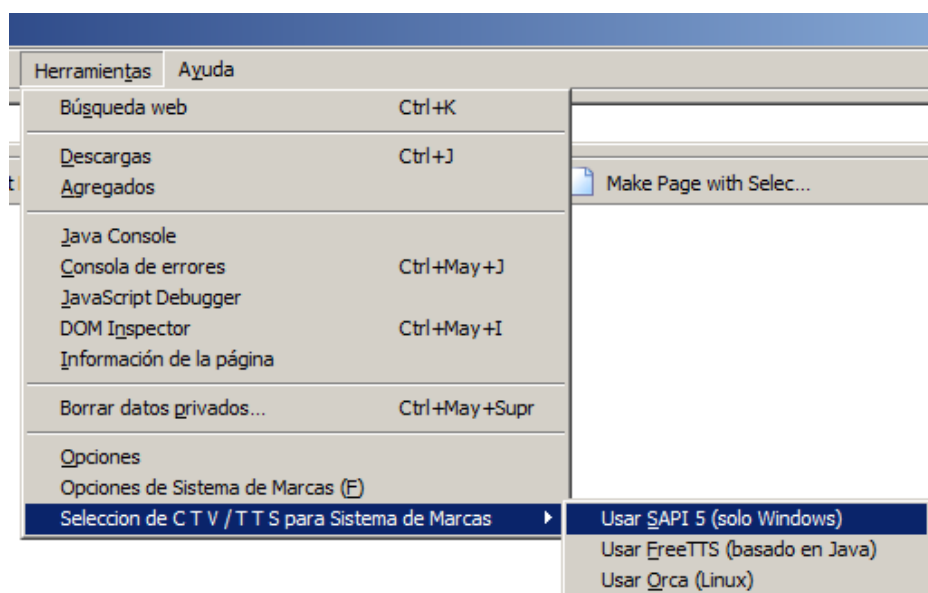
Herramientas Ayuda

Búsqueda web Ctrl+K

Descargas Ctrl+J
Agregados

Java Console
Consola de errores Ctrl+May+J
JavaScript Debugger
DOM Inspector Ctrl+May+I
Información de la página

Borrar datos privados... Ctrl+May+Supr

Opciones
Opciones de Sistema de Marcas (F)
Seleccion de C T V / T T S para Sistema de Marcas

Make Page with Selec...

Usar SAPI 5 (solo Windows)
Usar FreeTTS (basado en Java)
Usar Orca (Linux)